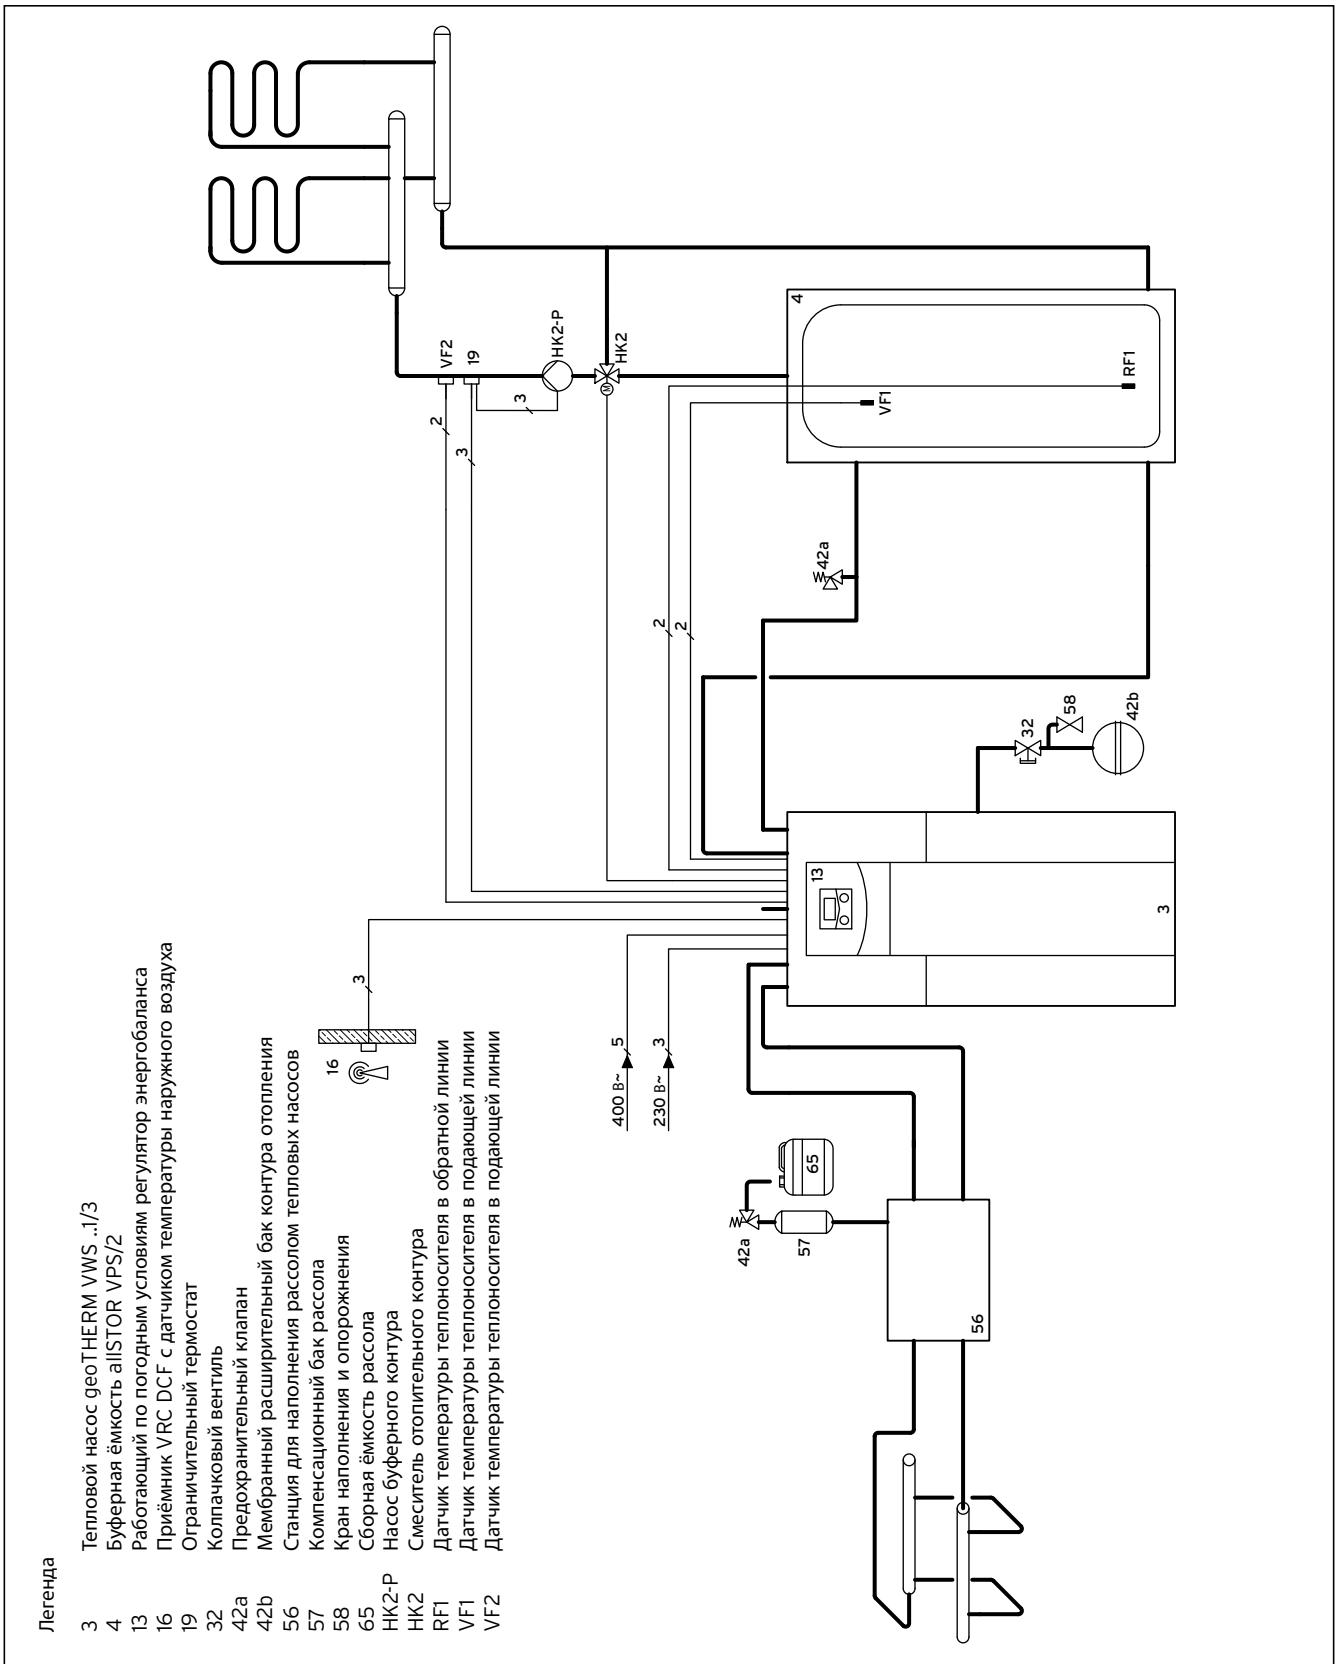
Легенда

| | |
|---|---|
| 3 | Тепловой насос geoTHERM VWS ..1/3 |
| 4 | Буферная ёмкость allSTOR VPS/2 |
| 13 | Работающий по погодным условиям регулятор энергобаланса |
| 16 | Приёмник VRC DCF с датчиком температуры наружного воздуха |
| 19 | Ограничительный термостат |
| 32 | Колпачковый вентиль |
| 42a | Предохранительный клапан |
| 42b | Мембранный расширительный бак контура отопления |
| 56 | Станция для наполнения рассолом тепловых насосов |
| 57 | Компенсационный бак рассола |
| 58 | Кран наполнения и опорожнения |
| 65 | Сборная ёмкость рассола |
| HK2-P | Насос буферного контура |
| HK2 | Смеситель отопительного контура |
| RF1 | Датчик температуры теплоносителя в обратной линии |
| VF1 | Датчик температуры теплоносителя в подающей линии |
| VF2 | Датчик температуры теплоносителя в подающей линии |

VF2
19
HK2-P
HK2
M
4
RF1
VF1
3
2
3
42a
2
2
32
58
42b
13
3
16
3
400 В~
5
230 В~
3
65
42a
57
56